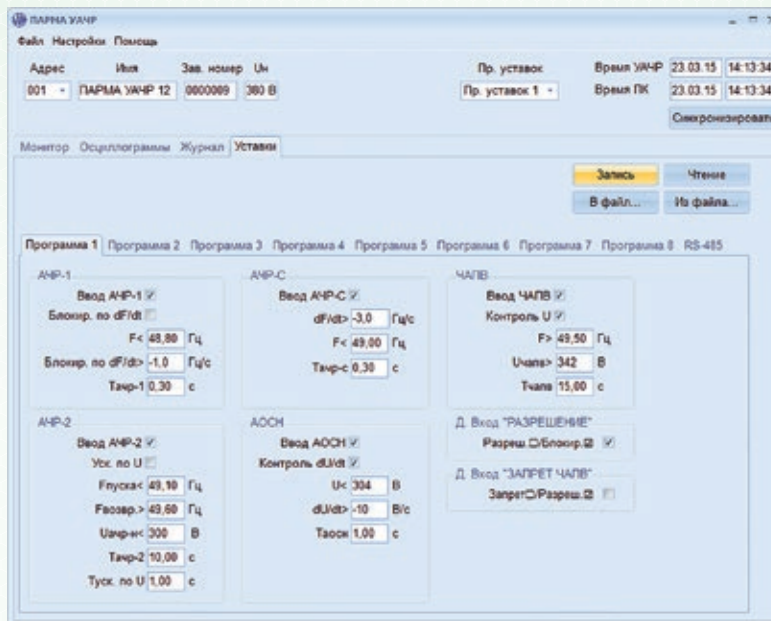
ПАРМА УАЧР

Файл Настройки Помощь

Адрес 001
Имя ПАРМА УАЧР 12
Зав. номер 0000009
Uн 380 В

Пр. уставок Пр. уставок 1

Время УАЧР 23.03.15 14:13:34
Время ПК 23.03.15 14:13:34
Синхронизировать

Монитор Осциллограммы Журнал Уставки

Запись Чтение
В файл... Из файла...

Программа 1 Программа 2 Программа 3 Программа 4 Программа 5 Программа 6 Программа 7 Программа 8 RS-485

АЧР-1
Ввод АЧР-1
Блокир. по dF/dt
F< 48,80 Гц
Блокир. по dF/dt> -1,0 Гц/с
Тачр-1 0,30 с

АЧР-С
Ввод АЧР-С
dF/dt> -3,0 Гц/с
F< 49,00 Гц
Тачр-с 0,30 с

ЧАПВ
Ввод ЧАПВ
Контроль U
F> 49,50 Гц
Uчапв> 342 В
Тчапв 15,00 с

АЧР-2
Ввод АЧР-2
Уск. по U
Fпуска< 49,10 Гц
Fвозвр.> 49,60 Гц
Uачр-н< 300 В
Тачр-2 10,00 с
Туск. по U 1,00 с

АОСН
Ввод АОСН
Контроль dU/dt
U< 304 В
dU/dt> -10 В/с
Таосн 1,00 с

Д. Вход "РАЗРЕШЕНИЕ"
Разреш.☐/Блокир.☑

Д. Вход "ЗАПРЕТ ЧАПВ"
Запрет☐/Разреш.☑